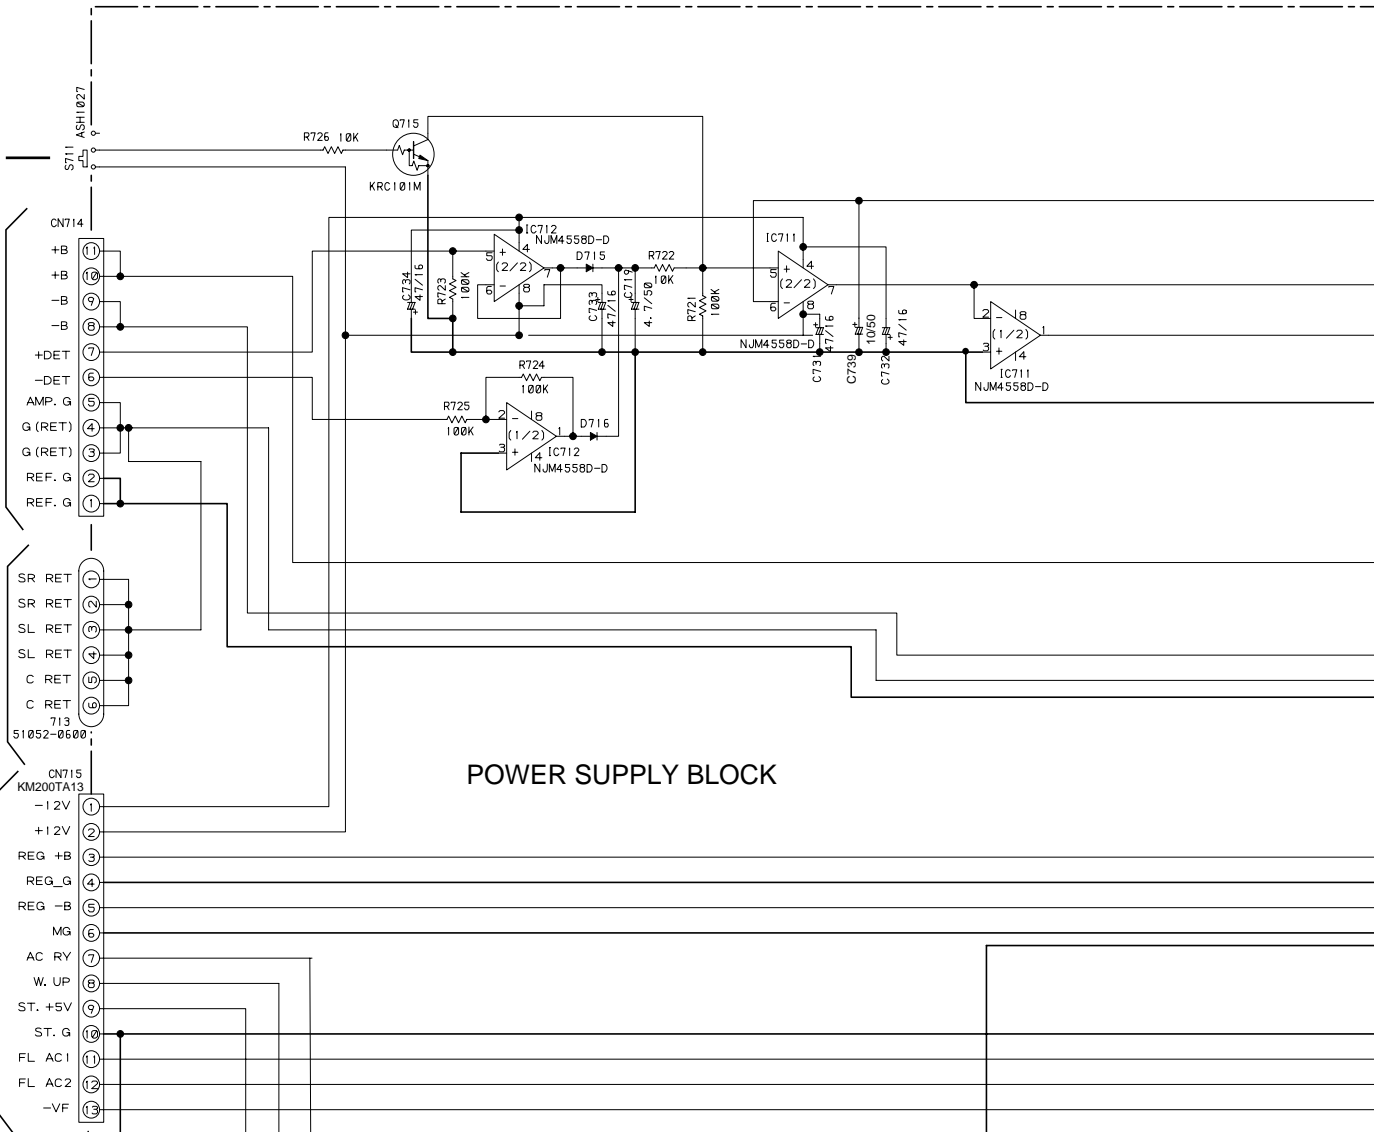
S711 ASH1027

R726 10K
Q715
KRC101M

CN714
+B 11
+B 10
−B 9
−B 8
+DET 7
−DET 6
AMP. G 5
G (RET) 4
G (RET) 3
REF. G 2
REF. G 1

IC712
NJM4558D-D
(2/2)
D715
R722 10K
C734 47/16
R723 100K
C733 47/16
C719 4.7/50
R721 100K

IC711
(2/2)
NJM4558D-D
C731 47/16
C739 10/50
C732 47/16

(1/2)
IC711
NJM4558D-D

R724 100K
R725 100K
(1/2)
D716
IC712
NJM4558D-D

SR RET 1
SR RET 2
SL RET 3
SL RET 4
C RET 5
C RET 6
713
51052-0600

POWER SUPPLY BLOCK

CN715
KM200TA13
−12V 1
+12V 2
REG +B 3
REG_G 4
REG −B 5
MG 6
AC RY 7
W. UP 8
ST. +5V 9
ST. G 10
FL AC1 11
FL AC2 12
−VF 13